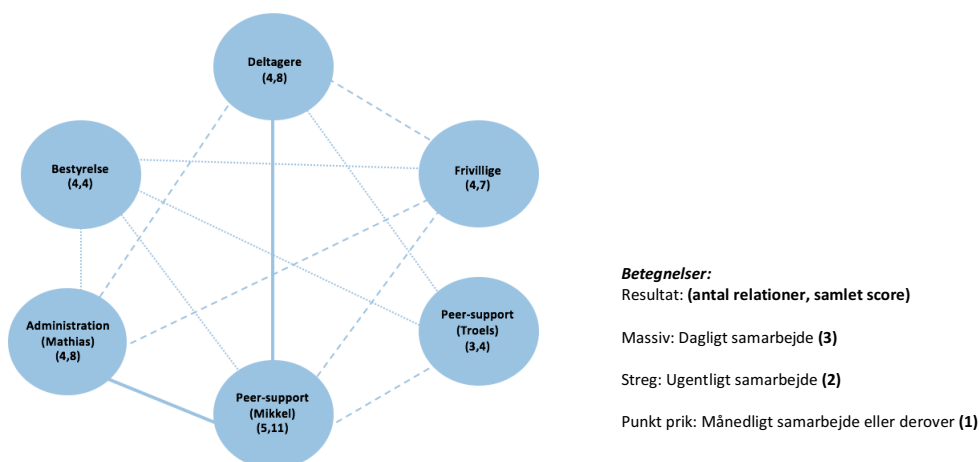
Deltagere
(4,8)

Bestyrelse
(4,4)

Frivillige
(4,7)

Administration
(Mathias)
(4,8)

Peer-support
(Troels)
(3,4)

Peer-support
(Mikkel)
(5,11)

***Betegnelser:***
Resultat: **(antal relationer, samlet score)**

Massiv: Dagligt samarbejde **(3)**

Streg: Ugentligt samarbejde **(2)**

Punkt prik: Månedligt samarbejde eller derover **(1)**